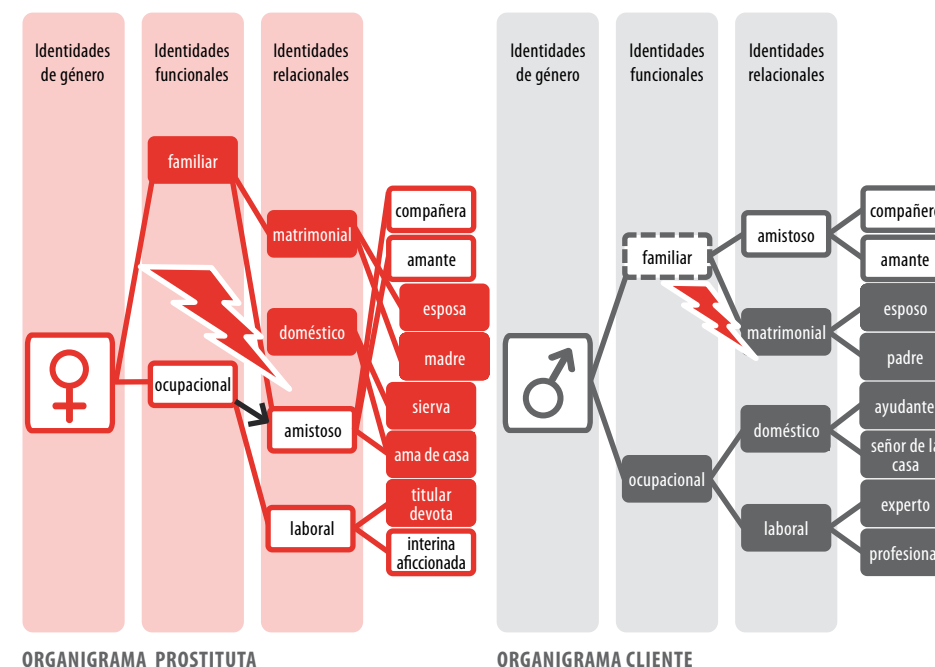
Identidades de género

Identidades funcionales

Identidades relacionales

familiar

ocupacional

matrimonial

doméstico

amistoso

laboral

compañera

amante

esposa

madre

sierva

ama de casa

titular devota

interina aficcionada

ORGANIGRAMA PROSTITUTA

Identidades de género

Identidades funcionales

Identidades relacionales

familiar

ocupacional

amistoso

matrimonial

doméstico

laboral

compañer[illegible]

amante

esposo

padre

ayudante

señor de la casa

experto

profesiona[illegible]

ORGANIGRAMA CLIENTE